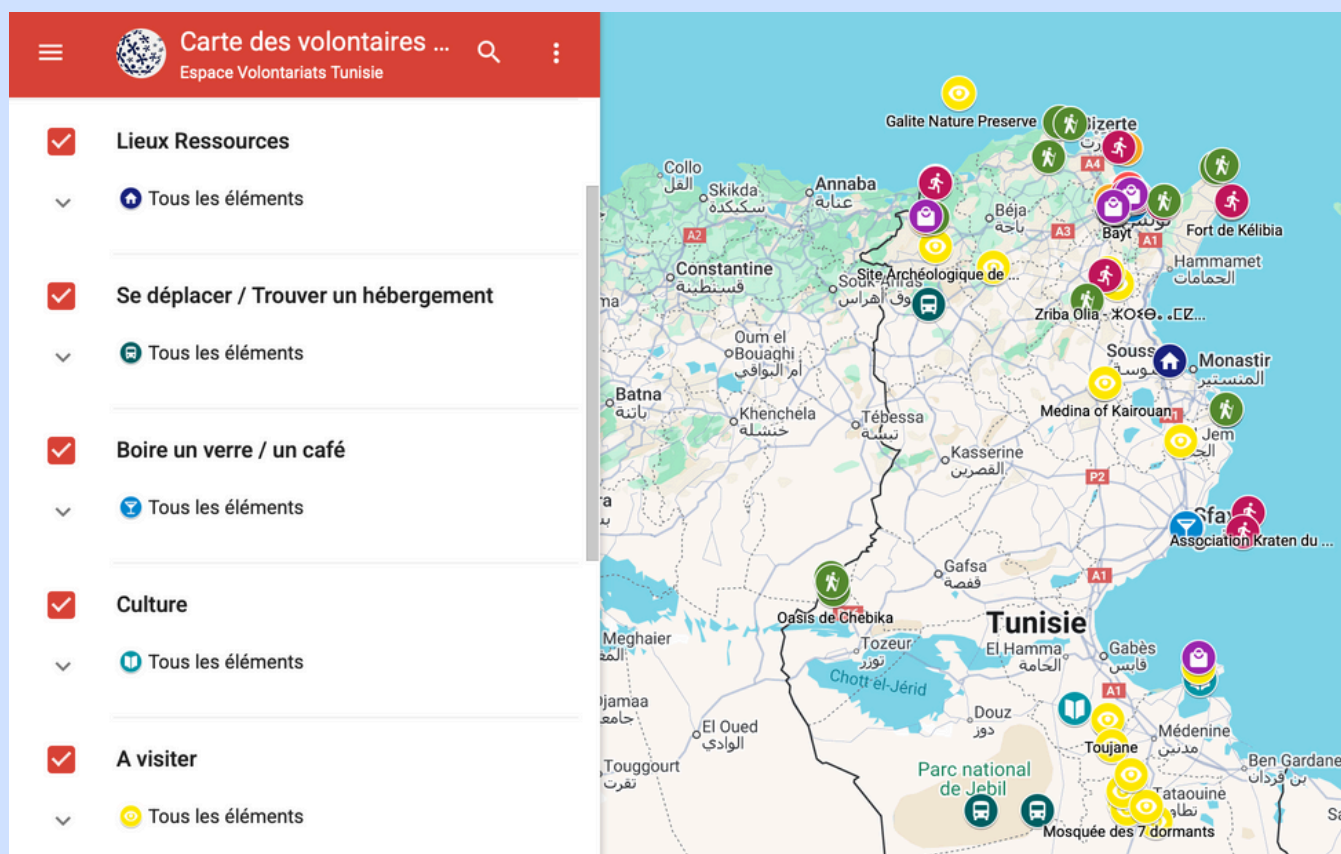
Carte des volontaires ...
Espace Volontariats Tunisie

Lieux Ressources
Tous les éléments

Se déplacer / Trouver un hébergement
Tous les éléments

Boire un verre / un café
Tous les éléments

Culture
Tous les éléments

A visiter
Tous les éléments

Galite Nature Preserve
Bizerte
A4
Collo
القل
Skikda
سكيكدة
Annaba
عنابة
Béja
باجة
Bayt
Fort de Kélibia
A2
A3
A1
Constantine
قسنطينة
Souk Ahras
سوق أهراس
Site Archéologique de...
Hammamet
الحمامات
Zriba Olia - ⵣⵔⵉⴱⴰ ⵓⵍⵢⴰ...
Oum el Bouaghi
أم البواقي
Sousse
سوسة
Monastir
المنستير
Batna
باتنة
Khenchela
خنشلة
Tébessa
تبسة
Medina of Kairouan
El Jem
الجم
Kasserine
القصرين
P2
Sfax
Association Kraten du ...
Gafsa
قفصة
A1
Oasis de Chebika
Tunisie
Meghaier
Tozeur
توزر
El Hamma
الحامة
Gabès
قابس
Chott el-Jérid
A1
Djamaa
جامعة
El Oued
الوادي
Douz
دوز
Toujane
Médenine
مدنين
Ben Gardane
بن قردان
Touggourt
تقرت
Parc national de Jebil
Tataouine
تطاوين
Mosquée des 7 dormants